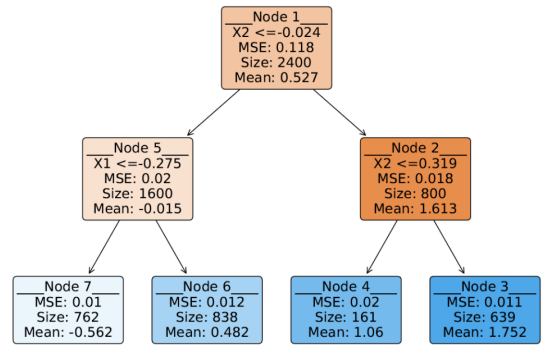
____Node 1____
X2 <=-0.024
MSE: 0.118
Size: 2400
Mean: 0.527

____Node 5____
X1 <=-0.275
MSE: 0.02
Size: 1600
Mean: -0.015

____Node 2____
X2 <=0.319
MSE: 0.018
Size: 800
Mean: 1.613

____Node 7____
MSE: 0.01
Size: 762
Mean: -0.562

____Node 6____
MSE: 0.012
Size: 838
Mean: 0.482

____Node 4____
MSE: 0.02
Size: 161
Mean: 1.06

____Node 3____
MSE: 0.011
Size: 639
Mean: 1.752